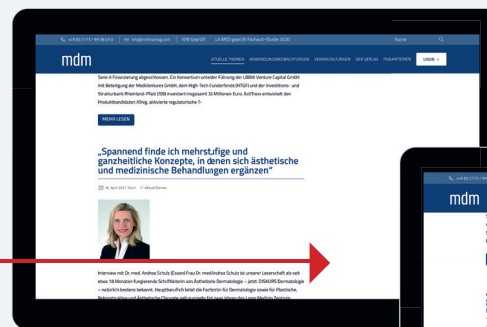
+49 83 2173 / 99 98 93 0 | info@mdm-verlag.com | NW Geprüft | LA MED geprüft Facharzt-Studie 2020 | Suche

mdm

AKTUELLE THEMEN | ANMELDUNG/ERSTANMELDUNG | VERANSTALTUNGEN | DER VERLAG | FACHAUTOREN | LOGIN

Serie A-Finanzierung abgeschlossen. Ein Konsortium unter der Führung der LBBW Venture Capital GmbH mit Beteiligung der MedVentures GmbH, dem High-Tech Gründerfonds (HTGF) und der Investitions- und Strukturbank Rheinland-Pfalz (ISB) investiert insgesamt 10 Millionen Euro. Actifheon entwickelt den Produktkandidaten ATbig, aktivierte regulatorische T-

MEHR LESEN

„Spannend finde ich mehrstufige und ganzheitliche Konzepte, in denen sich ästhetische und medizinische Behandlungen ergänzen"

16. April 2021 10:41 | Mikael Berner

Interview mit Dr. med. Andrea Schulz (Essen) Frau Dr. med. Andrea Schulz ist unserer Leserschaft als seit etwa 10 Monaten fungierende Schriftleiterin von Ästhetische Dermatologie – jetzt: DISKURS Dermatologie – natürlich bestens bekannt. Hauptberuflich leitet die Fachärztin für Dermatologie sowie für Plastische, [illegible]

+49 83 2173 / 99 98 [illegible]

mdm